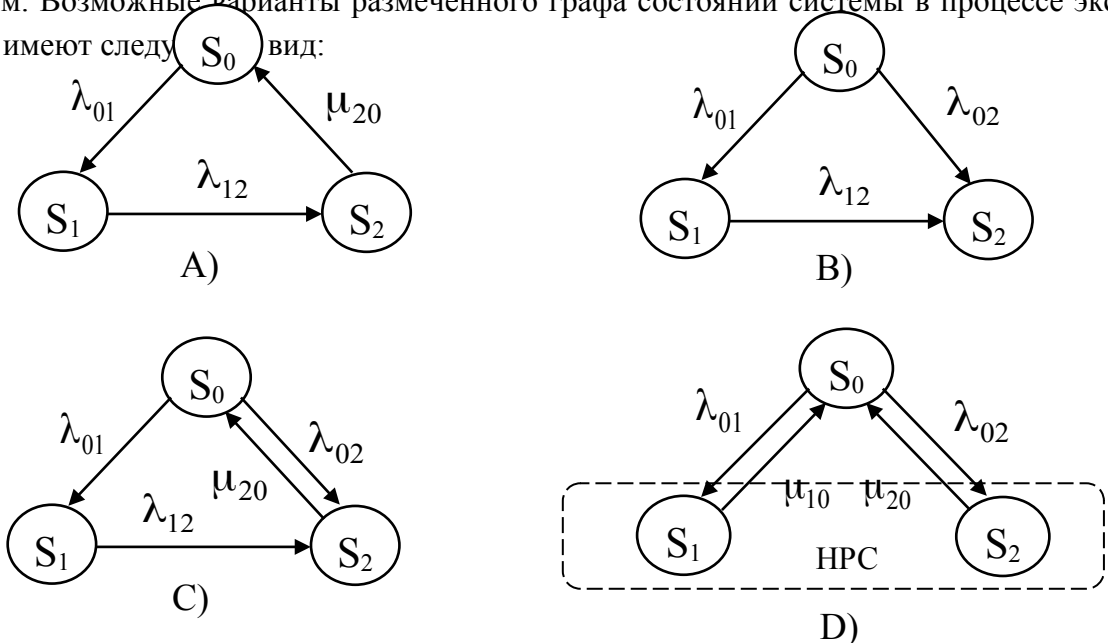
м. Возможные варианты размеченного графа состояний системы в процессе эк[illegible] имеют следу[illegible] вид:

$S_0$ $\lambda_{01}$ $\mu_{20}$ $\lambda_{12}$ $S_1$ $S_2$

A)

$S_0$ $\lambda_{01}$ $\lambda_{02}$ $\lambda_{12}$ $S_1$ $S_2$

B)

$S_0$ $\lambda_{01}$ $\lambda_{02}$ $\mu_{20}$ $\lambda_{12}$ $S_1$ $S_2$

C)

$S_0$ $\lambda_{01}$ $\lambda_{02}$ $\mu_{10}$ $\mu_{20}$ $S_1$ $S_2$ НРС

D)